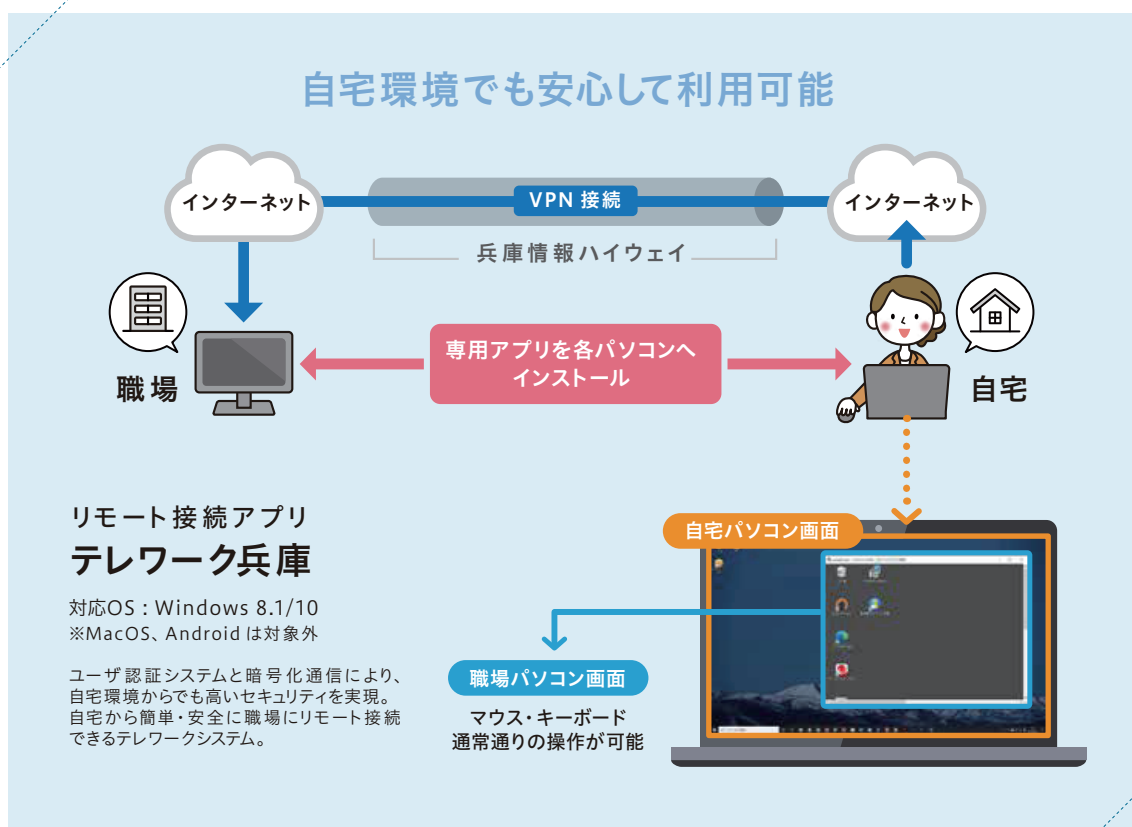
自宅環境でも安心して利用可能

インターネット

VPN 接続

インターネット

兵庫情報ハイウェイ

専用アプリを各パソコンへインストール

職場

自宅

リモート接続アプリ

テレワーク兵庫

対応OS : Windows 8.1/10
※MacOS、Android は対象外

ユーザ認証システムと暗号化通信により、自宅環境からでも高いセキュリティを実現。自宅から簡単・安全に職場にリモート接続できるテレワークシステム。

自宅パソコン画面

職場パソコン画面

マウス・キーボード
通常通りの操作が可能